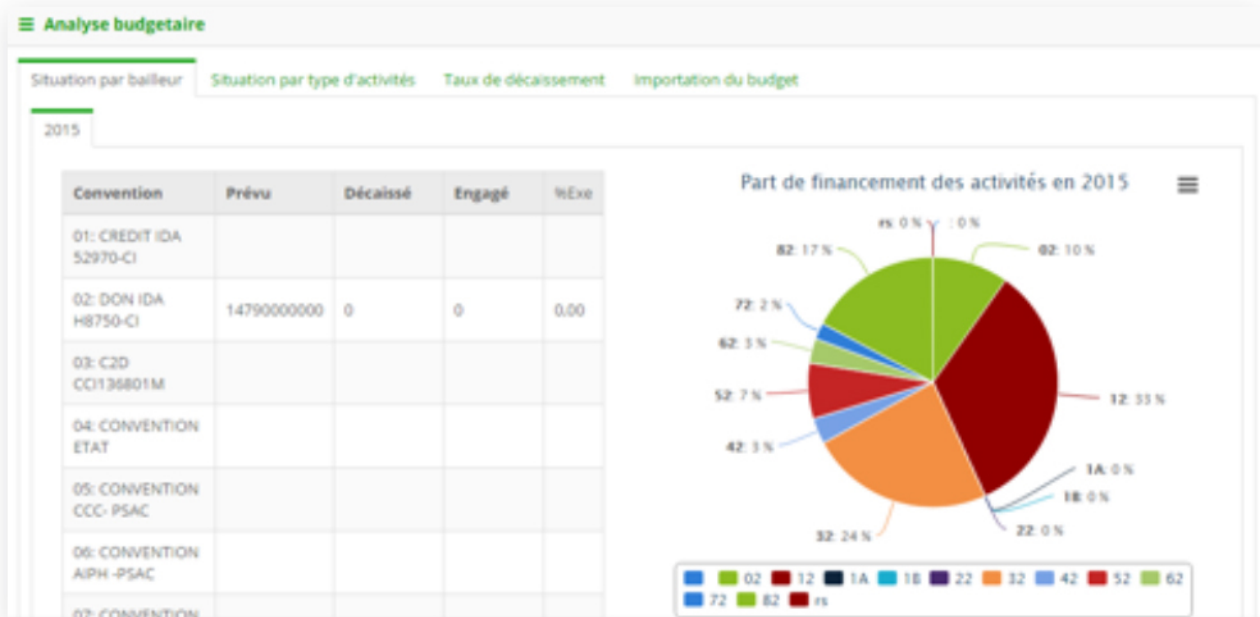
≡ Analyse budgetaire

Situation par bailleur | Situation par type d'activités | Taux de décaissement | Importation du budget

2015

| Convention | Prévu | Décaissé | Engagé | %Exe |
|---|---|---|---|---|
| 01: CREDIT IDA 52970-CI | | | | |
| 02: DON IDA H8750-CI | 14790000000 | 0 | 0 | 0,00 |
| 03: C2D CCI136801M | | | | |
| 04: CONVENTION ETAT | | | | |
| 05: CONVENTION CCC- PSAC | | | | |
| 06: CONVENTION AIPH -PSAC | | | | |
| 07: CONVENTION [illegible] | | | | |

Part de financement des activités en 2015

rs: 0 % : 0 % 02: 10 % 82: 17 % 72: 2 % 62: 3 % 52: 7 % 42: 3 % 12: 33 % 1A: 0 % 1B: 0 % 22: 0 % 32: 24 %

02 12 1A 1B 22 32 42 52 62 72 82 rs